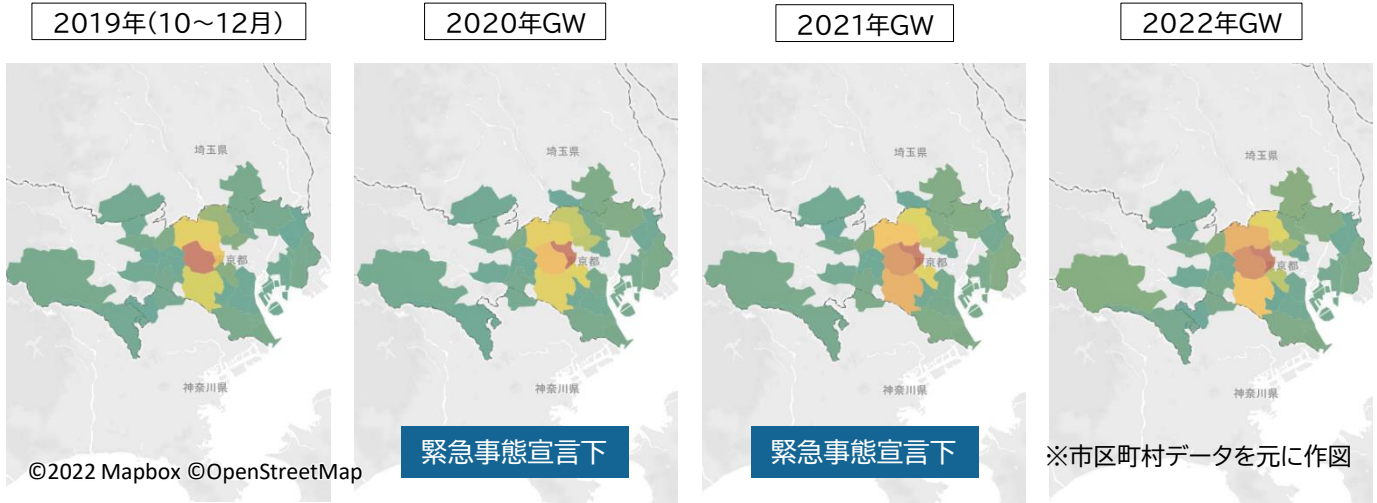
2019年(10～12月)

埼玉県

京都

神奈川県

©2022 Mapbox ©OpenStreetMap

2020年GW

埼玉県

京都

神奈川県

緊急事態宣言下

2021年GW

埼玉県

京都

神奈川県

緊急事態宣言下

2022年GW

埼玉県

京都

神奈川県

※市区町村データを元に作図